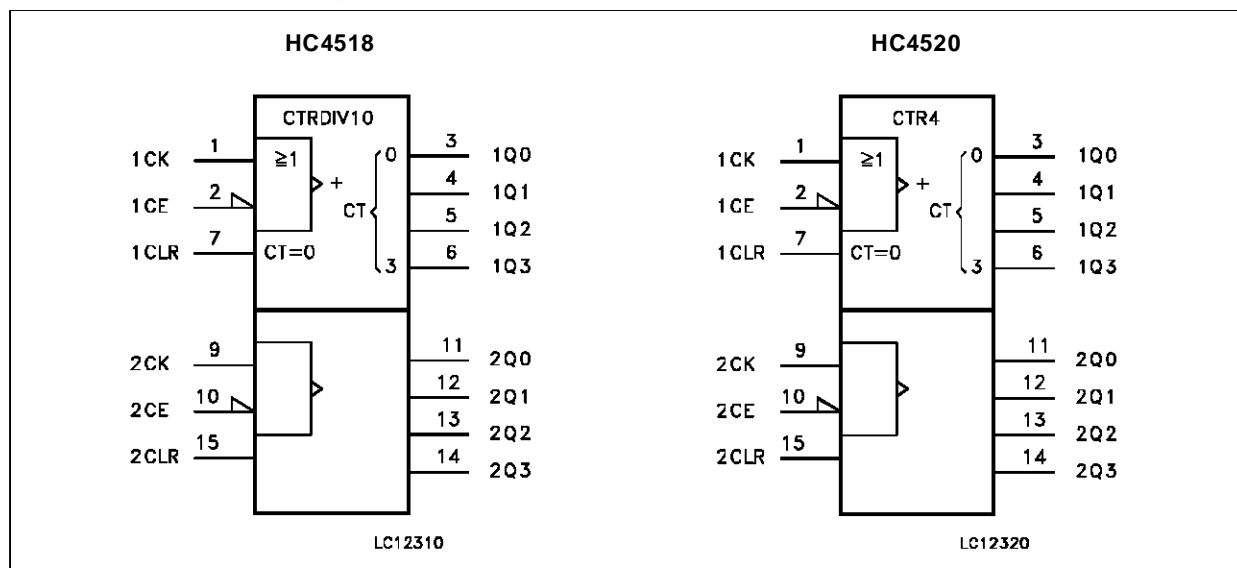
HC4518

CTRDIV10

1CK 1 $\geq 1$ + 0 3 1Q0

1CE 2 CT 4 1Q1

5 1Q2

1CLR 7 CT=0 3 6 1Q3

2CK 9 11 2Q0

2CE 10 12 2Q1

13 2Q2

2CLR 15 14 2Q3

LC12310

HC4520

CTR4

1CK 1 $\geq 1$ + 0 3 1Q0

1CE 2 CT 4 1Q1

5 1Q2

1CLR 7 CT=0 3 6 1Q3

2CK 9 11 2Q0

2CE 10 12 2Q1

13 2Q2

2CLR 15 14 2Q3

LC12320